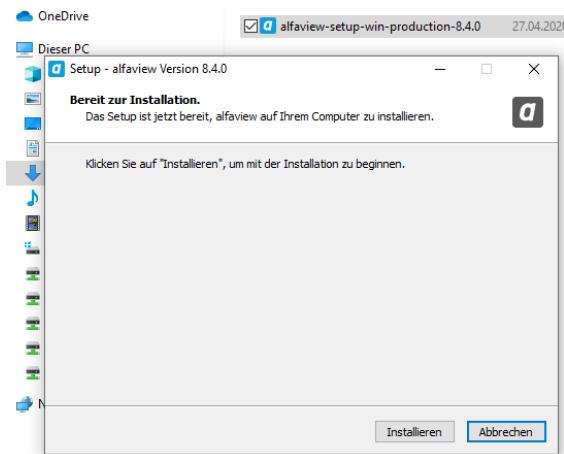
OneDrive

alfaview-setup-win-production-8.4.0 27.04.2020

Dieser PC

Setup - alfaview Version 8.4.0

Bereit zur Installation.

Das Setup ist jetzt bereit, alfaview auf Ihrem Computer zu installieren.

a

Klicken Sie auf "Installieren", um mit der Installation zu beginnen.

N

Installieren Abbrechen